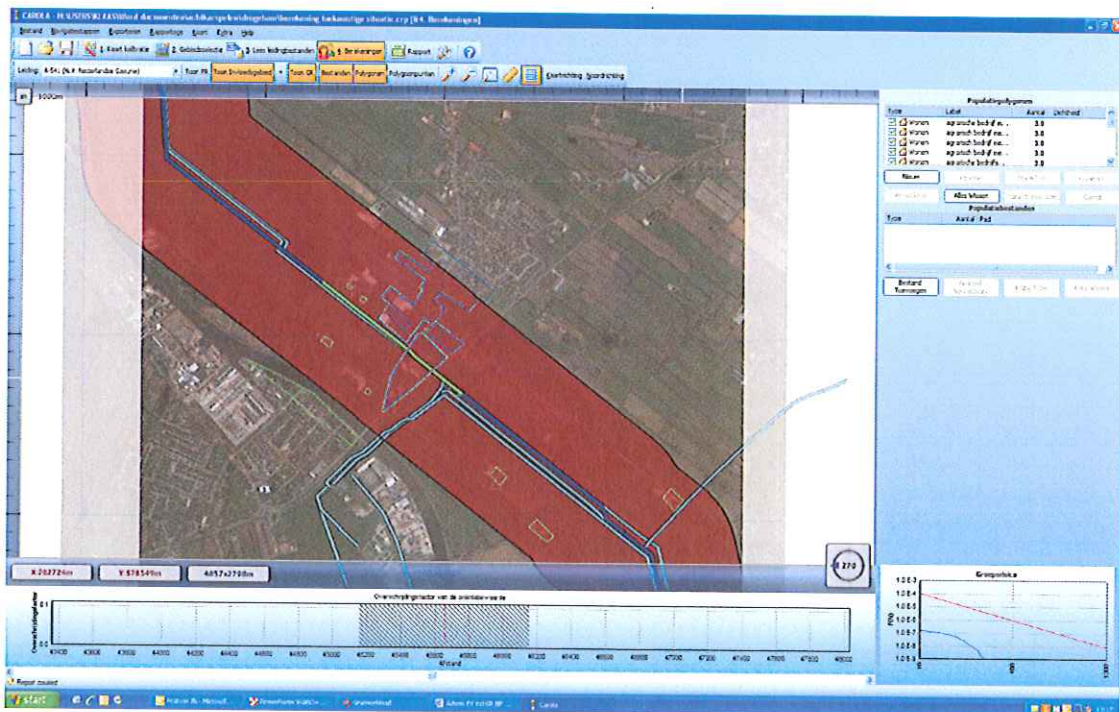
CAROLA - [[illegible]]

Bestand Rekenstappen Exporteren Rapportage Kaart Extra Help

1 Kaart kalibratie 2 Gebiedsselectie 3 Lees leidingbestanden 4 Berekeningen Rapport

Leiding: A-54x (N.V. Nederlandse Gasunie) Toon PR Toon Invloedsgebied Toon GR Bestanden Polygonen Polygoonpunten Kaartrichting Noordrichting

1000m

Populatiepolygonen
Type | Label | Aantal | Dichtheid
Wonen | agrarisch bedrijf m... | 3.0 |
Wonen | agrarisch bedrijf m... | 3.0 |
Wonen | agrarisch bedrijf m... | 3.0 |
Wonen | agrarisch bedrijf m... | 3.0 |
Wonen | agrarisch bedrijf... | 3.0 |

Nieuw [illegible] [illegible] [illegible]
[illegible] Alles tekenen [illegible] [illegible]

Populatiebestanden
Type | Aantal | Pad

Bestand Toevoegen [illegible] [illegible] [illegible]

X 202724m Y 578549m 4057x2798m

270

Overschrijdingsfactor van de oriëntatiewaarde

Overschrijdingsfactor
1
0.5
0

43400 43600 43800 44000 44200 44400 44600 44800 45000 45200 45400 45600 45800 46000 46200 46400 46600 46800 47000 47200 47400 47600 47800 48000
Afstand

Groepsrisico
1.0E-3
1.0E-4
1.0E-5
1.0E-6
1.0E-7
1.0E-8
1.0E-9
FN
0 100 1000

Report created

start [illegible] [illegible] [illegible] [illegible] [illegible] Carola